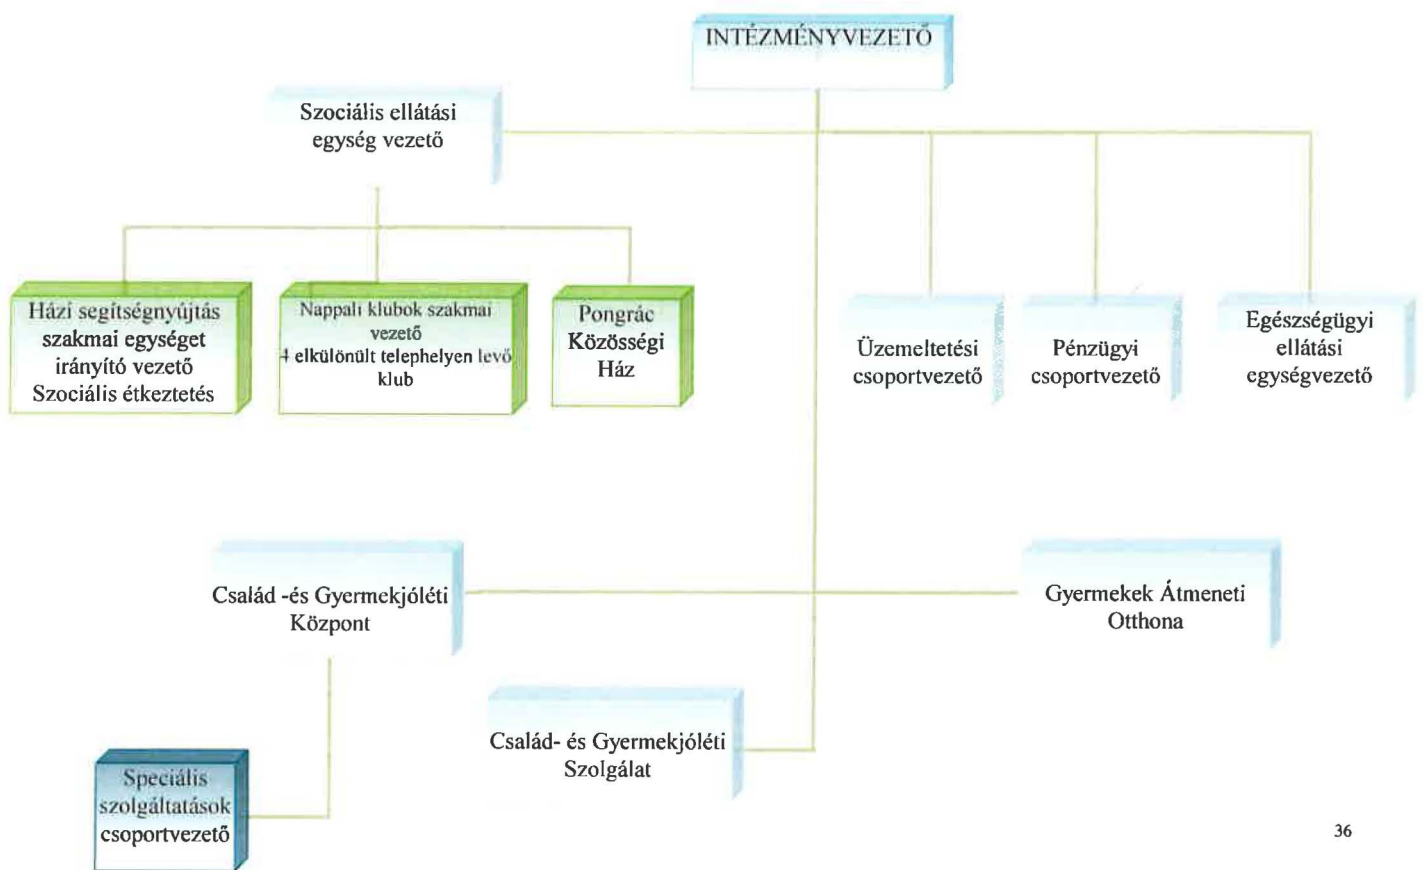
INTÉZMÉNYVEZETŐ

Szociális ellátási egység vezető

Házi segítségnyújtás szakmai egységet irányító vezető Szociális étkeztetés

Nappali klubok szakmai vezető 4 elkülönült telephelyen levő klub

Pongrác Közösségi Ház

Üzemeltetési csoportvezető

Pénzügyi csoportvezető

Egészségügyi ellátási egységvezető

Család -és Gyermekjóléti Központ

Gyermekek Átmeneti Otthona

Család- és Gyermekjóléti Szolgálat

Speciális szolgáltatások csoportvezető

36